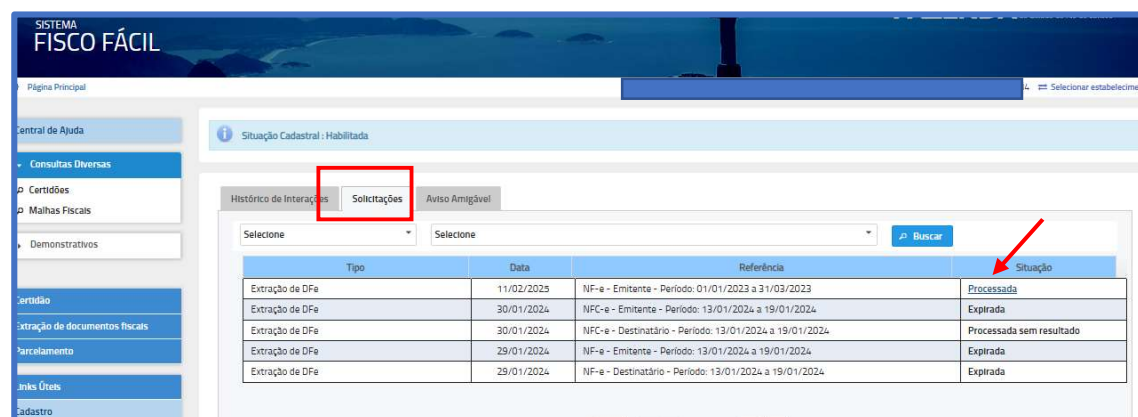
SISTEMA
FISCO FÁCIL

Página Principal

Selecionar estabelecime

Central de Ajuda

Consultas Diversas

Certidões

Malhas Fiscais

Demonstrativos

Certidão

Extração de documentos fiscais

Parcelamento

Links Úteis

Cadastro

Situação Cadastral : Habilitada

Histórico de Interações | Solicitações | Aviso Amigável

Selecione | Selecione | Buscar

| Tipo | Data | Referência | Situação |
|---|---|---|---|
| Extração de DFe | 11/02/2025 | NF-e - Emitente - Período: 01/01/2023 a 31/03/2023 | Processada |
| Extração de DFe | 30/01/2024 | NFC-e - Emitente - Período: 13/01/2024 a 19/01/2024 | Expirada |
| Extração de DFe | 30/01/2024 | NFC-e - Destinatário - Período: 13/01/2024 a 19/01/2024 | Processada sem resultado |
| Extração de DFe | 29/01/2024 | NF-e - Emitente - Período: 13/01/2024 a 19/01/2024 | Expirada |
| Extração de DFe | 29/01/2024 | NF-e - Destinatário - Período: 13/01/2024 a 19/01/2024 | Expirada |